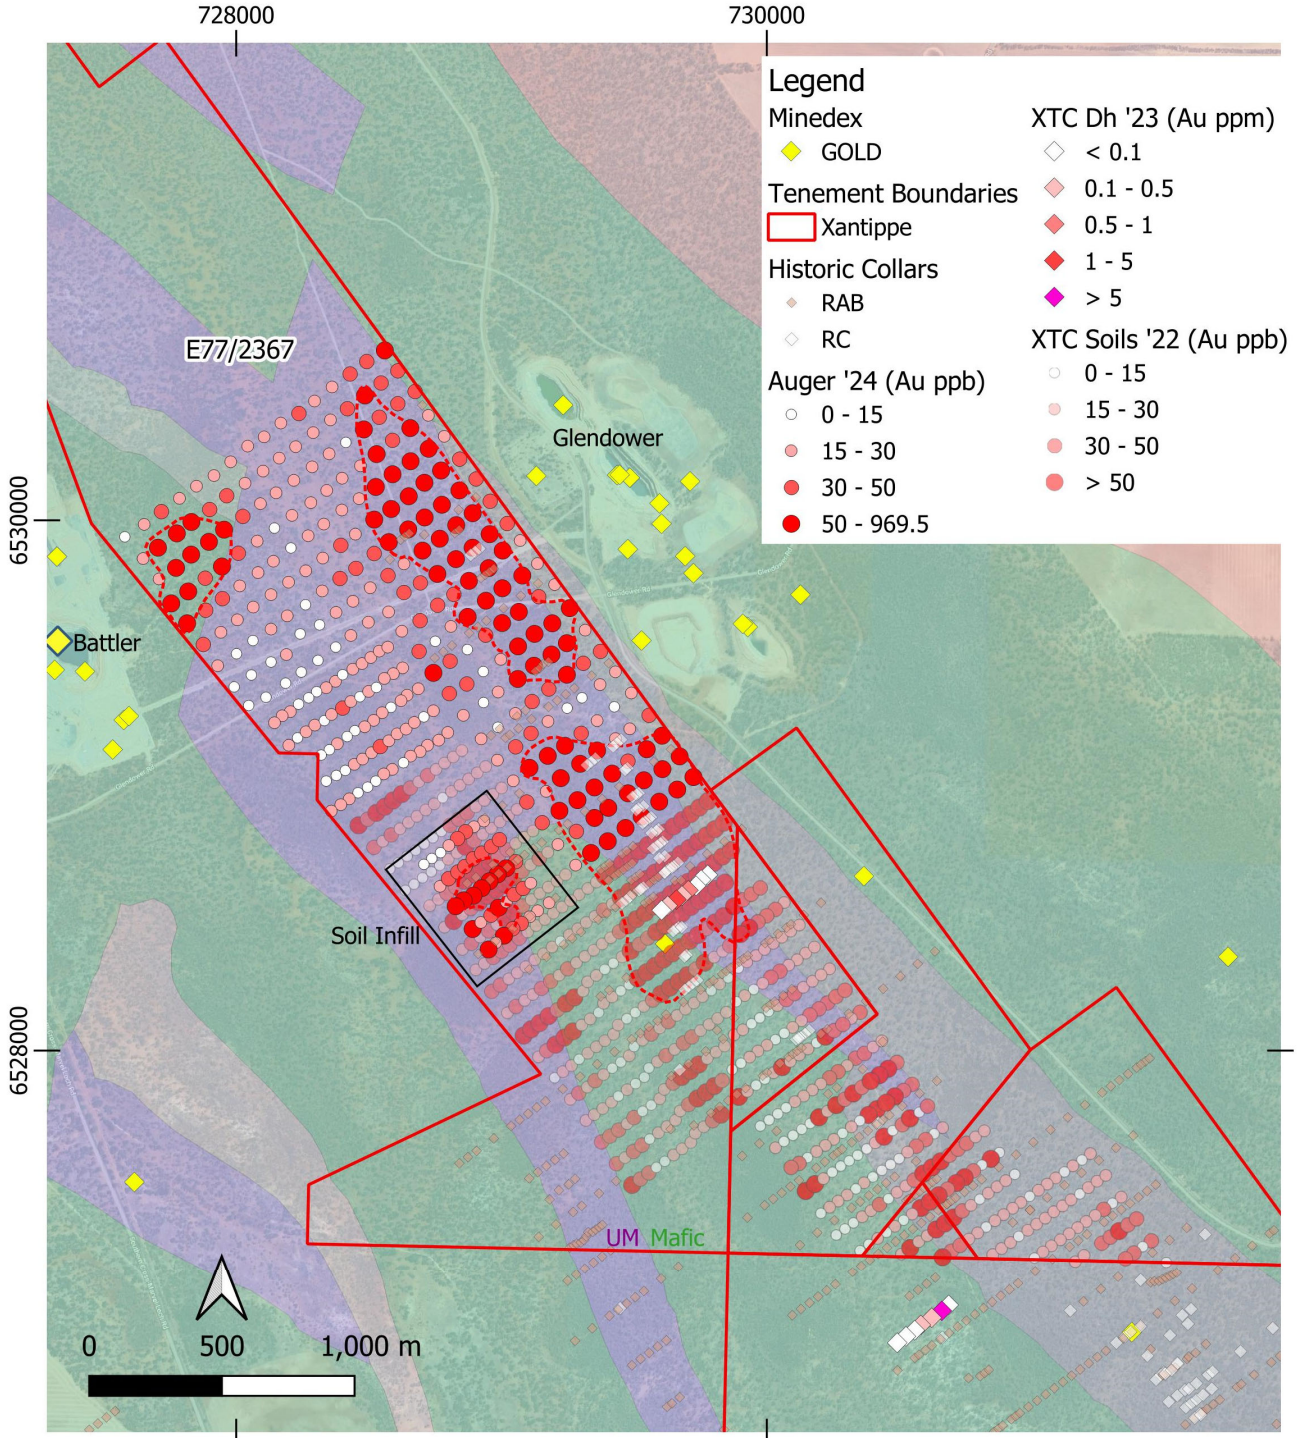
728000

730000

Legend

Minedex

GOLD

Tenement Boundaries

Xantippe

Historic Collars

RAB

RC

Auger '24 (Au ppb)

0 - 15

15 - 30

30 - 50

50 - 969.5

XTC Dh '23 (Au ppm)

< 0.1

0.1 - 0.5

0.5 - 1

1 - 5

> 5

XTC Soils '22 (Au ppb)

0 - 15

15 - 30

30 - 50

> 50

E77/2367

Glendower

6530000

Battler

Soil Infill

6528000

UM Mafic

0 500 1,000 m